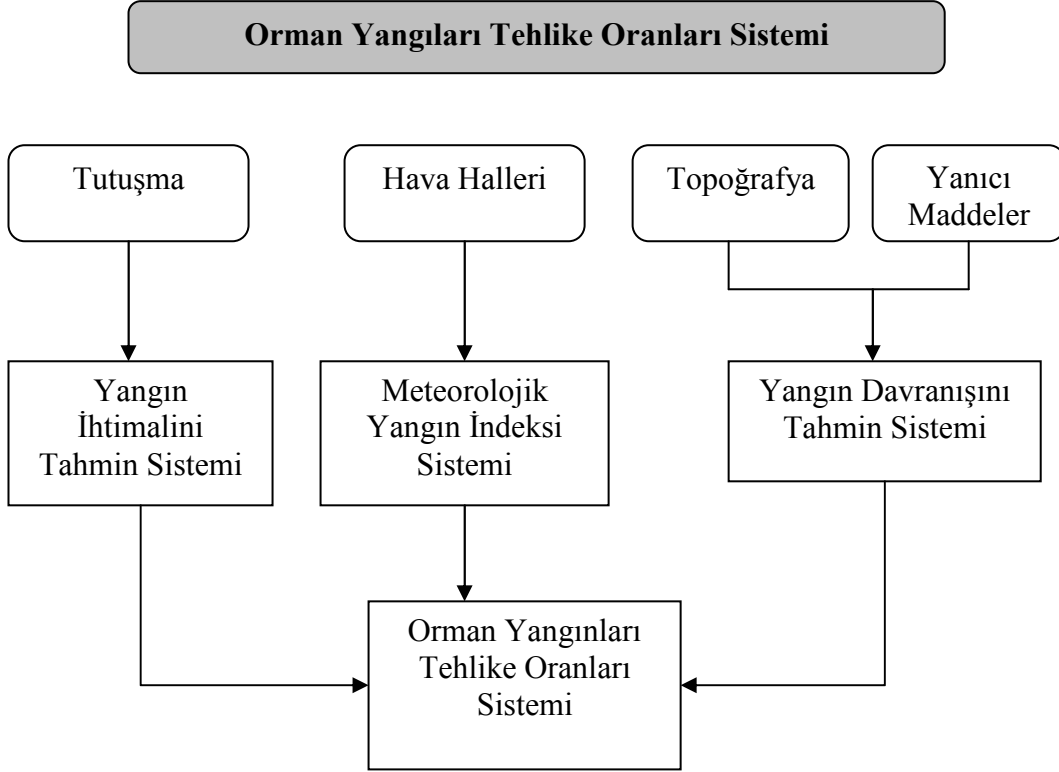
Orman Yangıları Tehlike Oranları Sistemi

Tutuşma

Hava Halleri

Topoğrafya

Yanıcı Maddeler

Yangın İhtimalini Tahmin Sistemi

Meteorolojik Yangın İndeksi Sistemi

Yangın Davranışını Tahmin Sistemi

Orman Yangınları Tehlike Oranları Sistemi